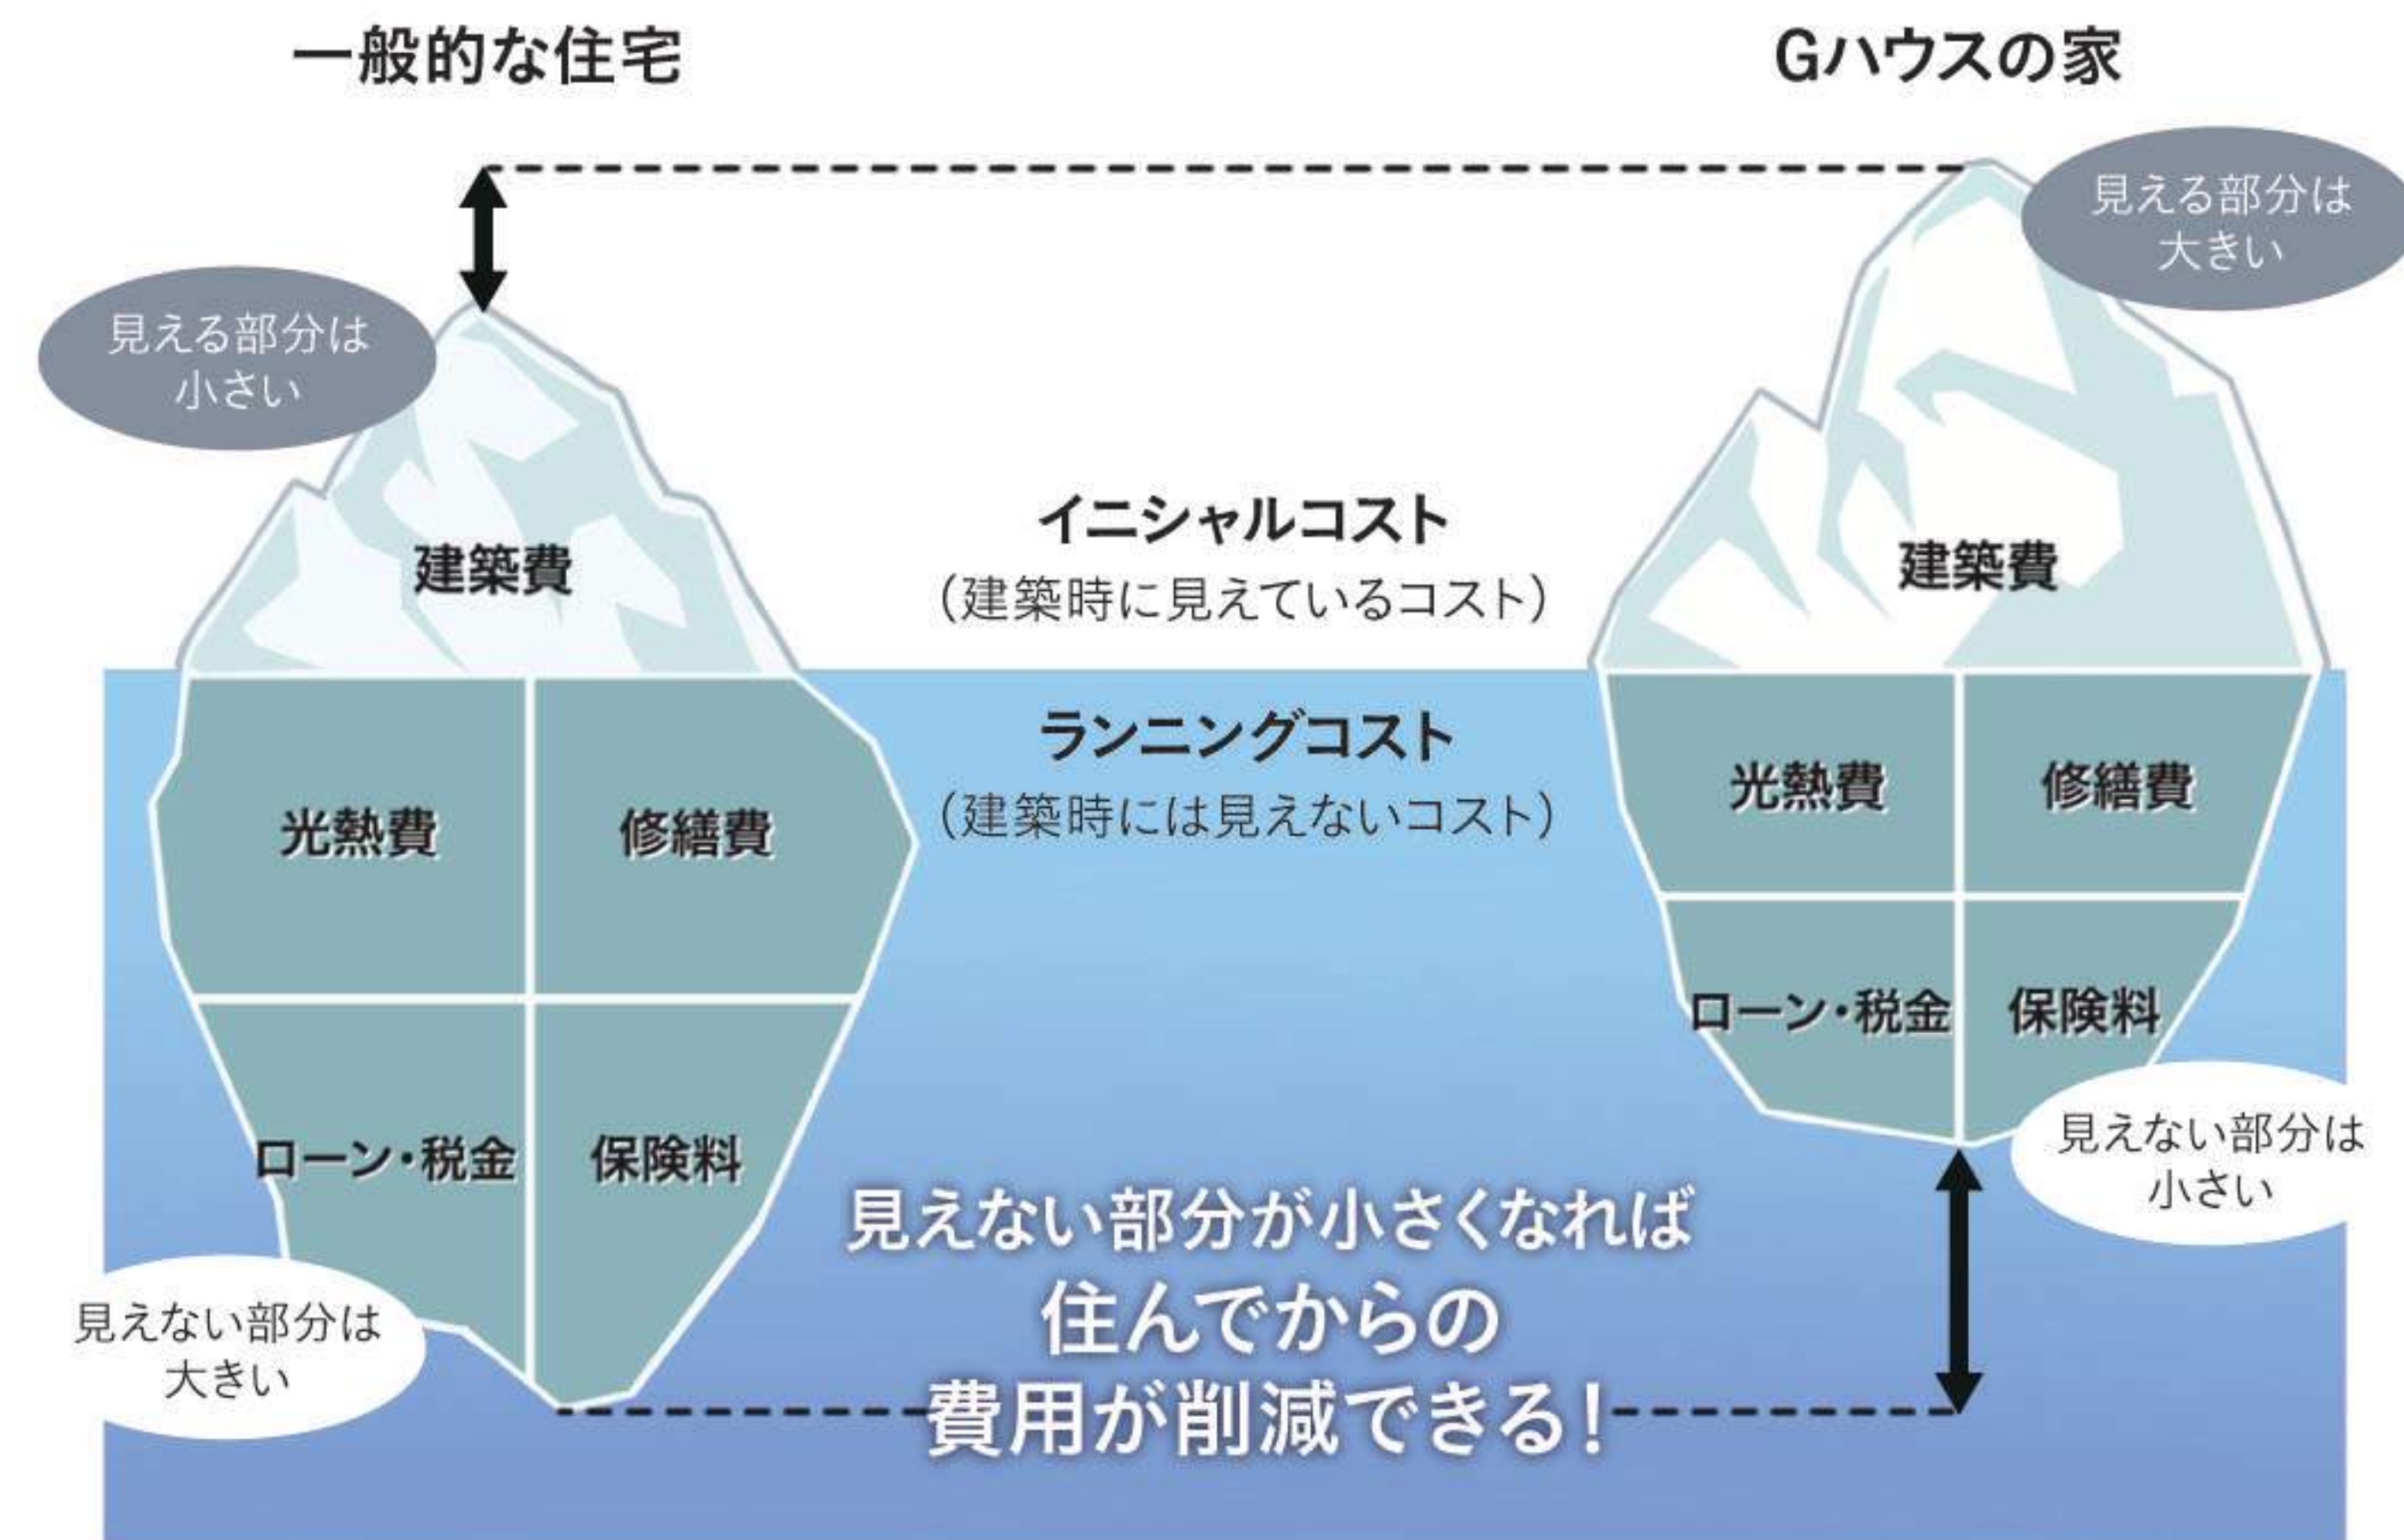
一般的な住宅

Gハウスの家

見える部分は大きい

見える部分は小さい

イニシャルコスト
（建築時に見えているコスト）

建築費

建築費

ランニングコスト
（建築時には見えないコスト）

光熱費

修繕費

光熱費

修繕費

ローン・税金

保険料

ローン・税金

保険料

見えない部分は小さい

見えない部分は大きい

見えない部分が小さくなれば
住んでからの
費用が削減できる！